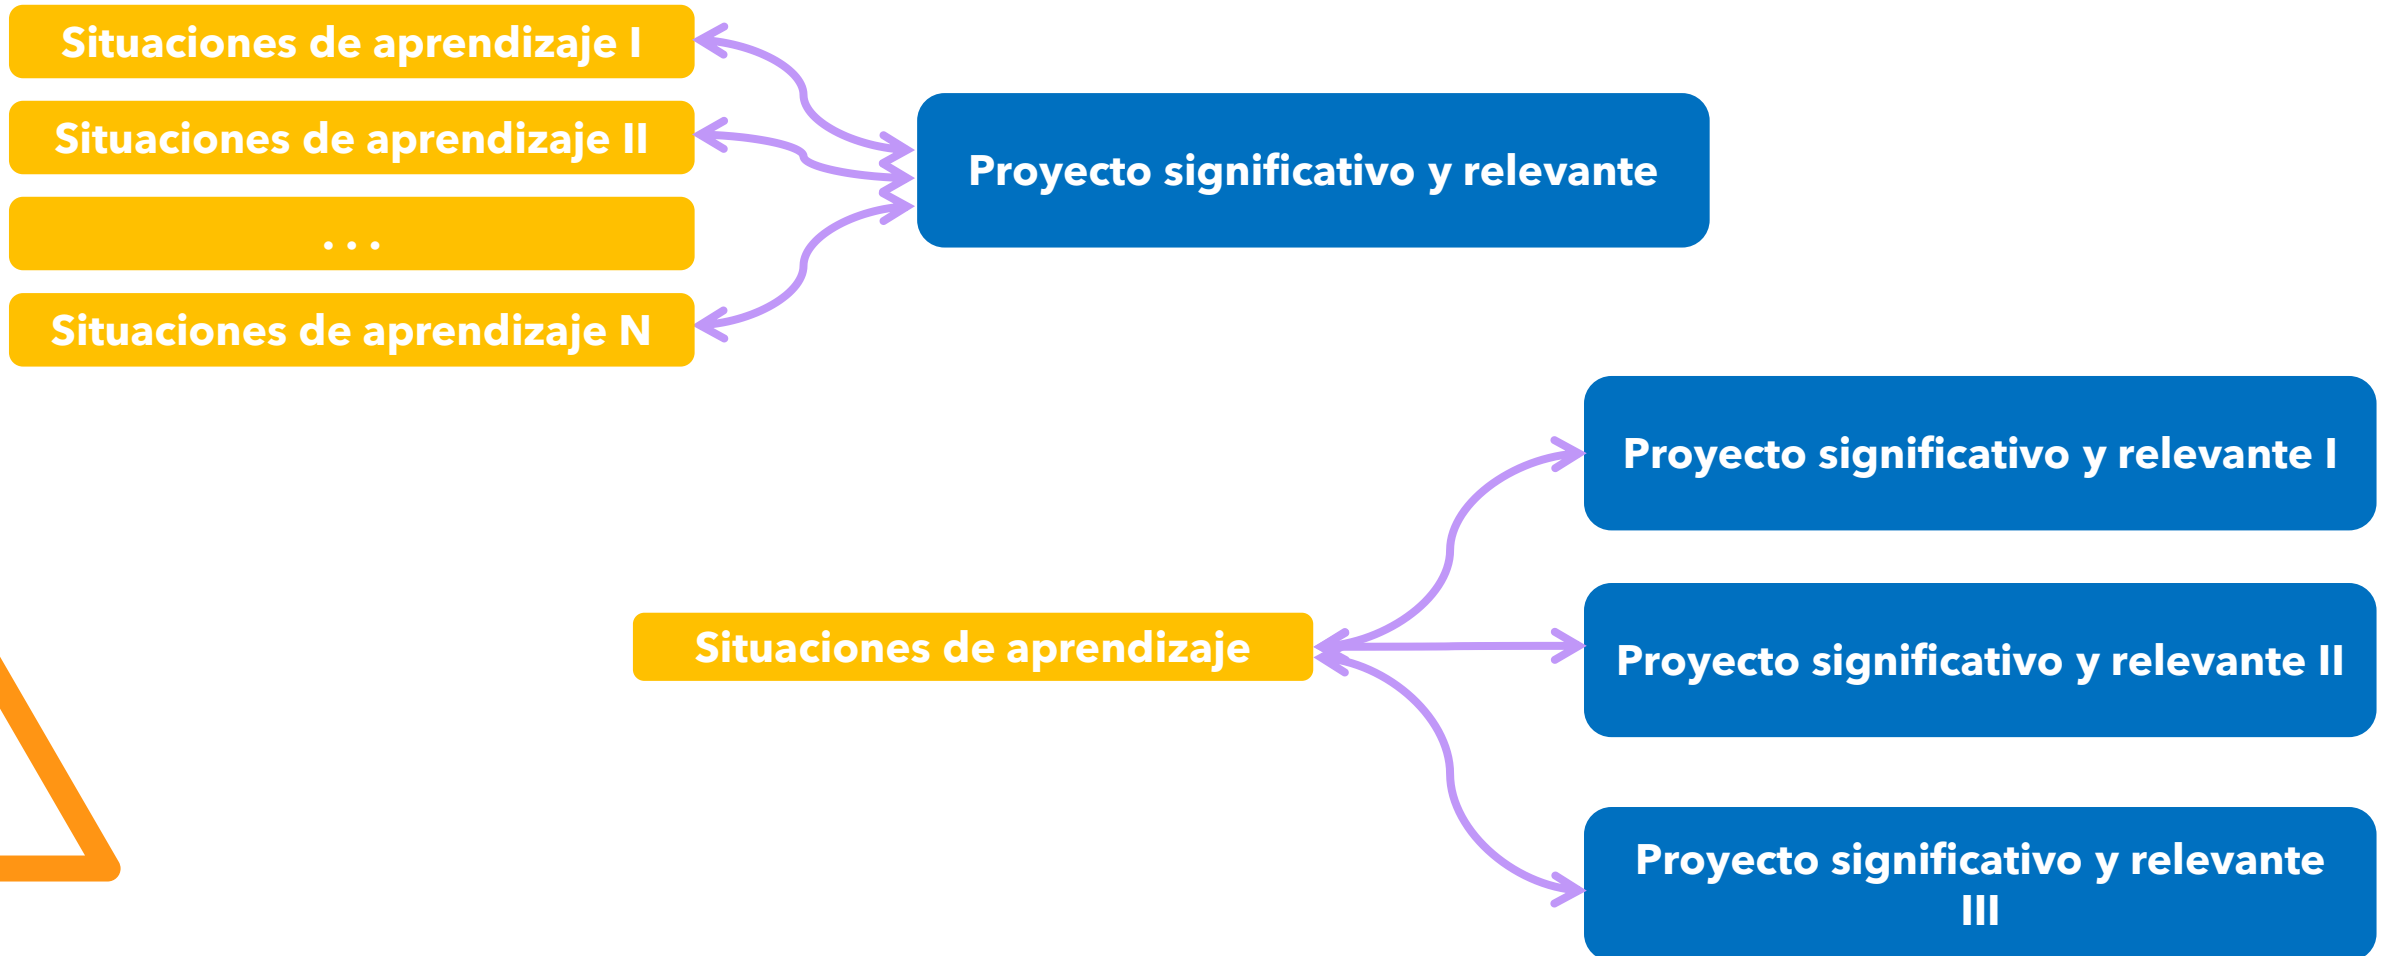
Situaciones de aprendizaje I

Situaciones de aprendizaje II

. . .

Situaciones de aprendizaje N

Proyecto significativo y relevante

Situaciones de aprendizaje

Proyecto significativo y relevante I

Proyecto significativo y relevante II

Proyecto significativo y relevante III